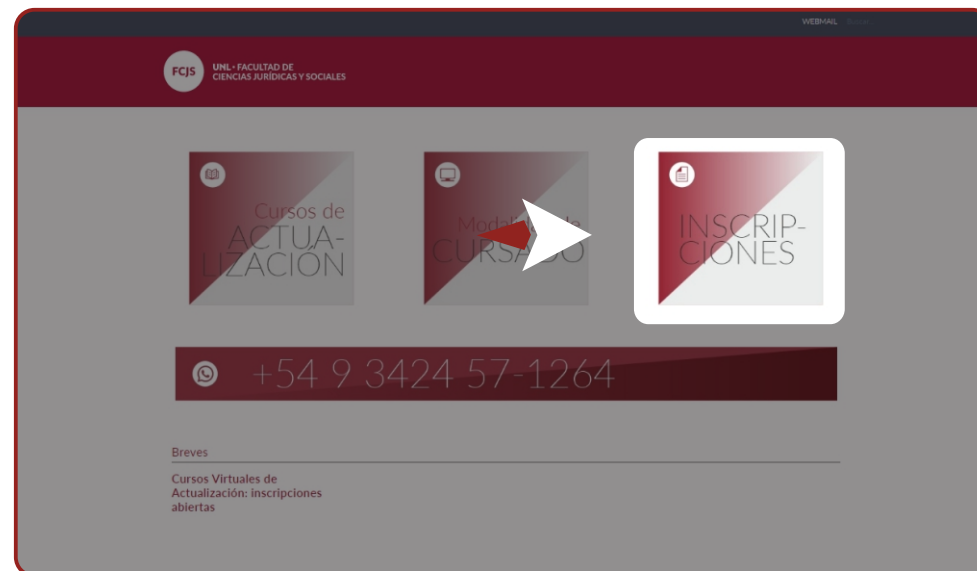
WEBMAIL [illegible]

FCJS UNL • FACULTAD DE CIENCIAS JURÍDICAS Y SOCIALES

Cursos de ACTUALIZACIÓN

Mod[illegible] de CURSADO

INSCRIPCIONES

+54 9 3424 57-1264

Breves

Cursos Virtuales de Actualización: inscripciones abiertas